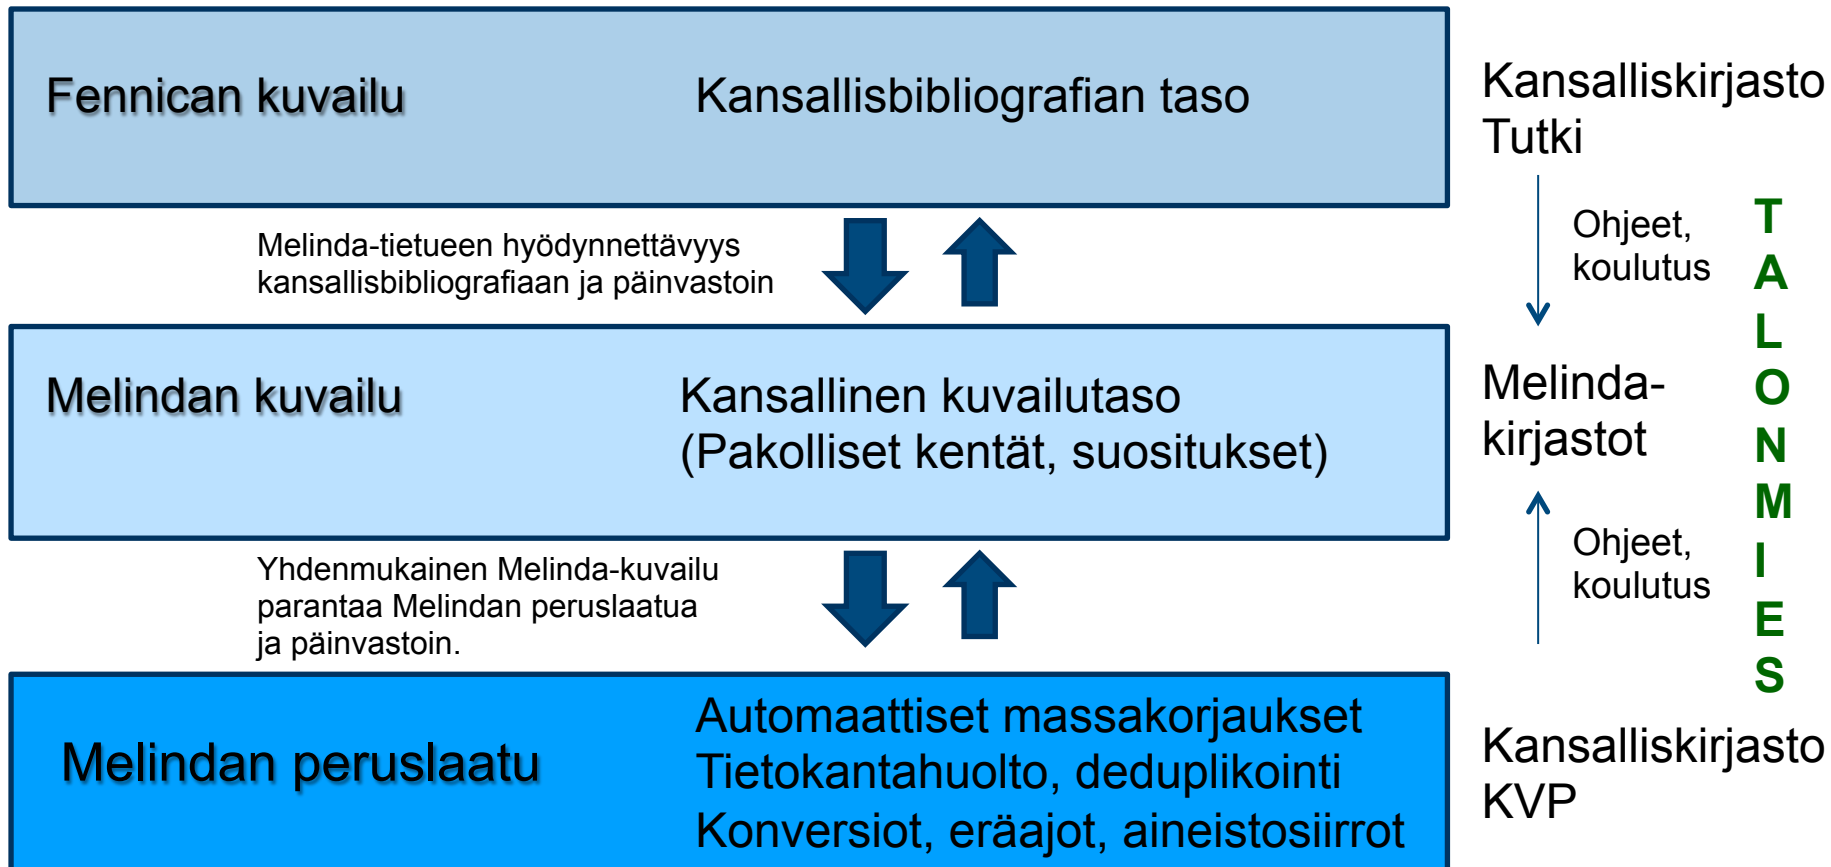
Fennican kuvailu

Kansallisbibliografian taso

Kansalliskirjasto Tutki

Melinda-tietueen hyödynnettävyys kansallisbibliografiaan ja päinvastoin

Ohjeet, koulutus

Melindan kuvailu

Kansallinen kuvailutaso (Pakolliset kentät, suositukset)

Melinda-kirjastot

T A L O N M I E S

Yhdenmukainen Melinda-kuvailu parantaa Melindan peruslaatua ja päinvastoin.

Ohjeet, koulutus

Melindan peruslaatu

Automaattiset massakorjaukset
Tietokantahuolto, deduplikointi
Konversiot, eräajot, aineistosiirrot

Kansalliskirjasto KVP